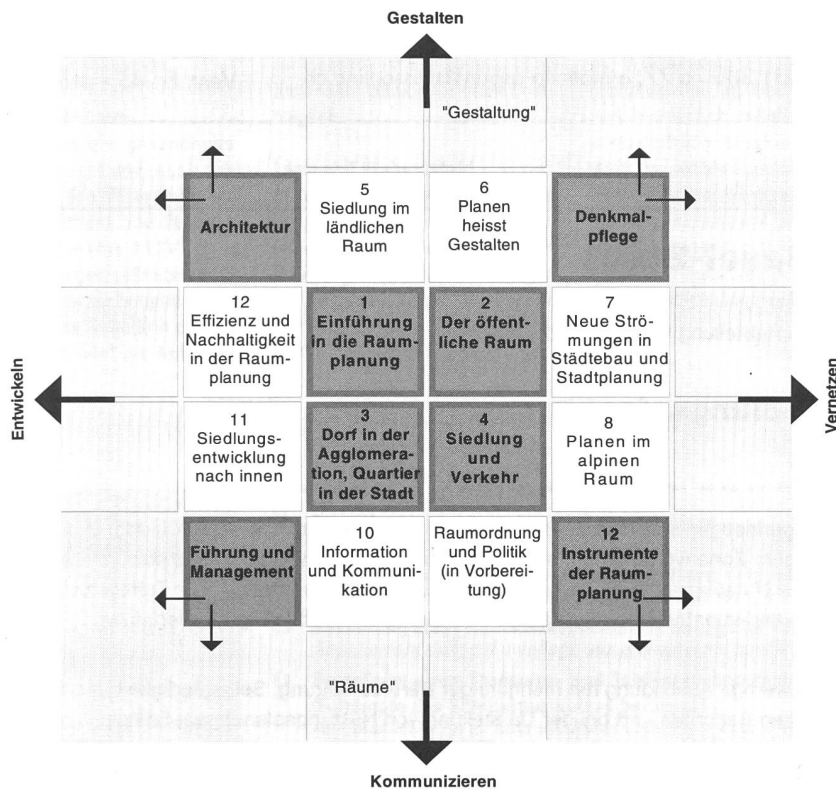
Gestalten

"Gestaltung"

| Architektur | 5 Siedlung im ländlichen Raum | 6 Planen heisst Gestalten | Denkmalpflege |
|---|---|---|---|
| 12 Effizienz und Nachhaltigkeit in der Raumplanung | 1 Einführung in die Raumplanung | 2 Der öffentliche Raum | 7 Neue Strömungen in Städtebau und Stadtplanung |
| 11 Siedlungsentwicklung nach innen | 3 Dorf in der Agglomeration, Quartier in der Stadt | 4 Siedlung und Verkehr | 8 Planen im alpinen Raum |
| Führung und Management | 10 Information und Kommunikation | Raumordnung und Politik (in Vorbereitung) | 12 Instrumente der Raumplanung |

"Räume"

Entwickeln

Vernetzen

Kommunizieren